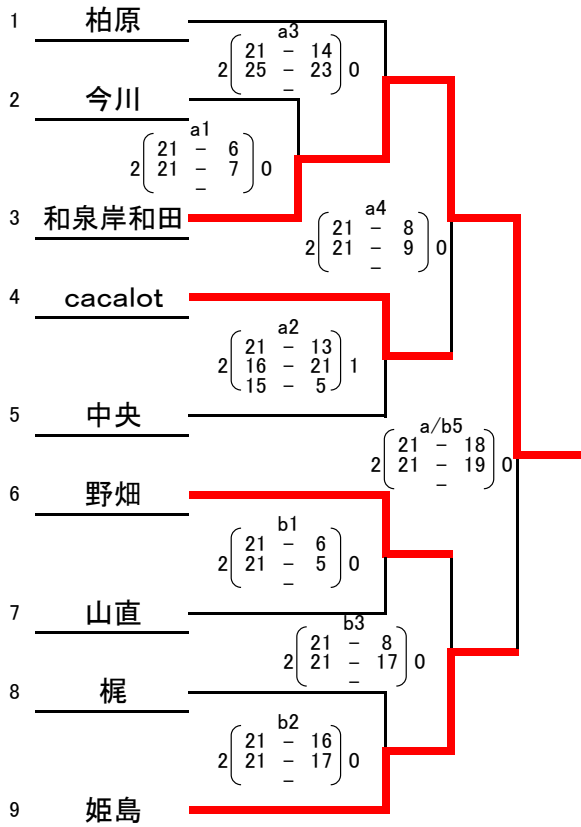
1 柏原

a3
2 $\left(\begin{array}{ccc}21 & - & 14\\25 & - & 23\\ & - & \end{array}\right)$ 0

2 今川

a1
2 $\left(\begin{array}{ccc}21 & - & 6\\21 & - & 7\\ & - & \end{array}\right)$ 0

3 和泉岸和田

a4
2 $\left(\begin{array}{ccc}21 & - & 8\\21 & - & 9\\ & - & \end{array}\right)$ 0

4 cacalot

a2
2 $\left(\begin{array}{ccc}21 & - & 13\\16 & - & 21\\15 & - & 5\end{array}\right)$ 1

5 中央

a/b5
2 $\left(\begin{array}{ccc}21 & - & 18\\21 & - & 19\\ & - & \end{array}\right)$ 0

6 野畑

b1
2 $\left(\begin{array}{ccc}21 & - & 6\\21 & - & 5\\ & - & \end{array}\right)$ 0

7 山直

b3
2 $\left(\begin{array}{ccc}21 & - & 8\\21 & - & 17\\ & - & \end{array}\right)$ 0

8 梶

b2
2 $\left(\begin{array}{ccc}21 & - & 16\\21 & - & 17\\ & - & \end{array}\right)$ 0

9 姫島